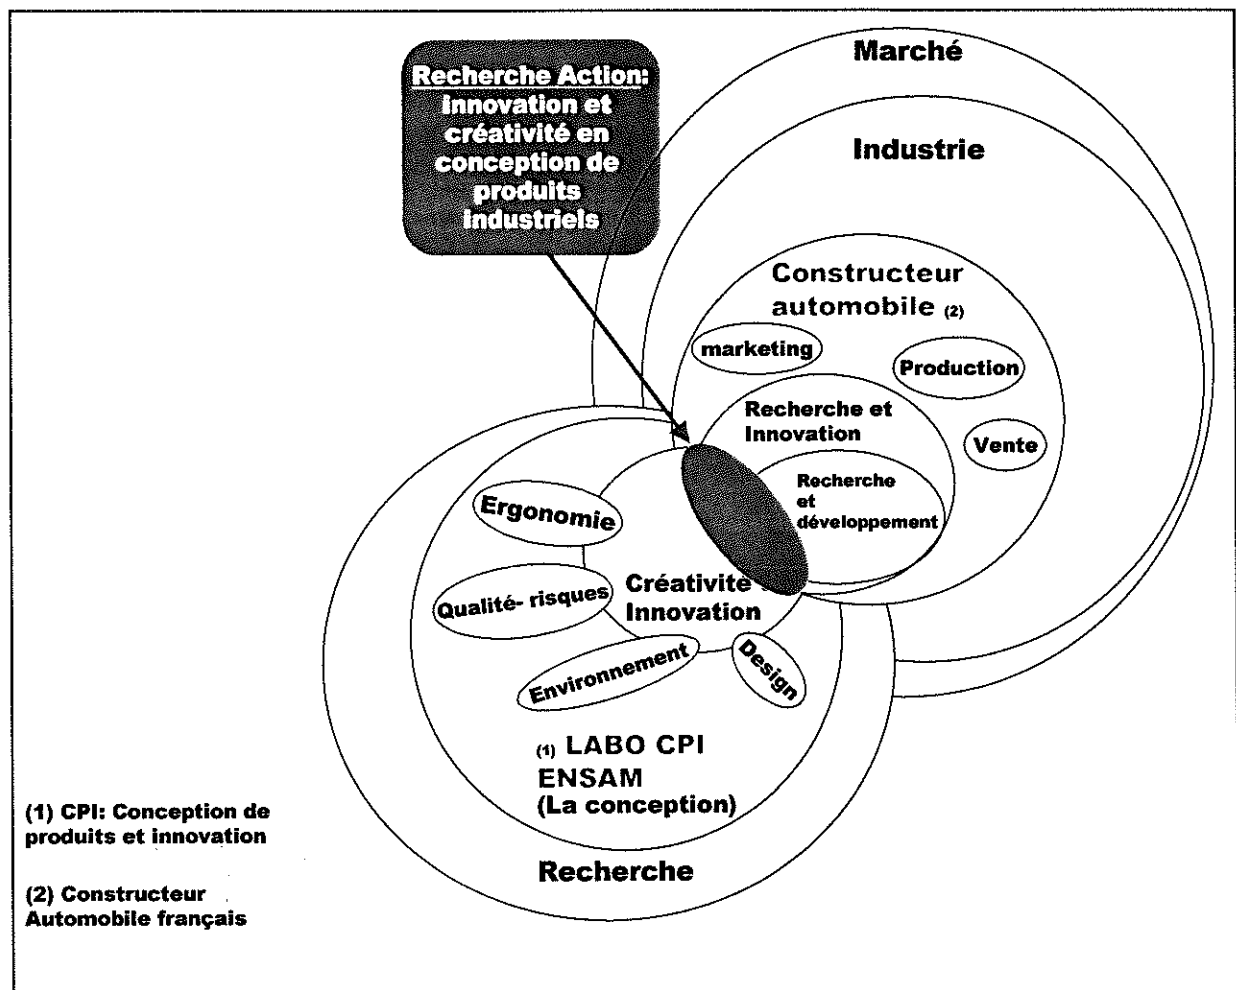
Recherche Action: Innovation et créativité en conception de produits industriels

Marché

Industrie

Constructeur automobile (2)

marketing

Production

Recherche et Innovation

Vente

Recherche et développement

Ergonomie

Qualité- risques

Créativite Innovation

Environnement

Design

(1) LABO CPI ENSAM (La conception)

Recherche

(1) CPI: Conception de produits et innovation

(2) Constructeur Automobile français